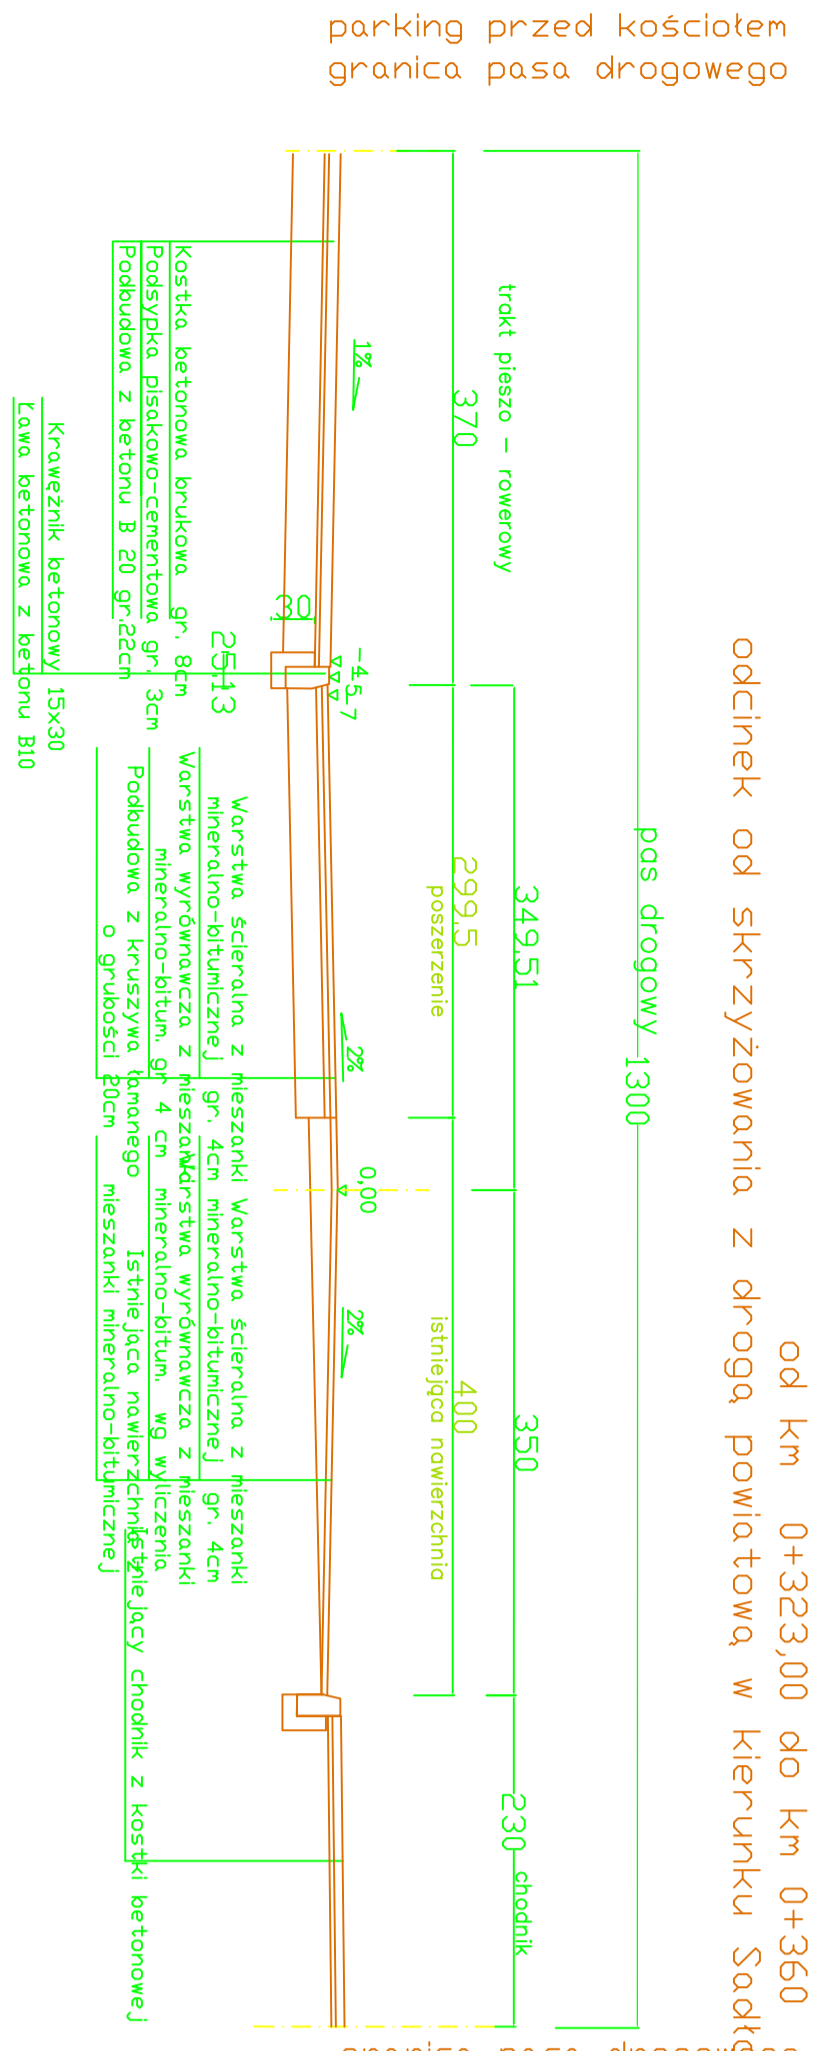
parking przed kościołem
granica pasa drogowego

odcinek od skrzyżowania z drogą powiatową w kierunku Sadk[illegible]
od km 0+323,00 do km 0+360

pas drogowy 1300
trakt pieszo - rowerowy
370
1%
30
25,13
-4,5
7
Kostka betonowa brukowa gr. 8cm
Podsypka piaskowo-cementowa gr. 3cm
Podbudowa z betonu B 20 gr.22cm
Krawężnik betonowy 15x30
Ława betonowa z betonu B10
349,51
299,5
poszerzenie
2%
0,00
2%
400
350
istniejąca nawierzchnia
230
chodnik
Warstwa ścieralna z mieszanki mineralno-bitumicznej gr. 4cm
Warstwa wyrównawcza z mieszanki mineralno-bitum. gr. 4 cm
Podbudowa z kruszywa łamanego o grubości 20cm
Warstwa ścieralna z mieszanki mineralno-bitumicznej gr. 4cm
Warstwa wyrównawcza z mieszanki mineralno-bitum. wg wyliczenia
Istniejąca nawierzchnia z mieszanki mineralno-bitumicznej
Istniejący chodnik z kostki betonowej
granica pasa drogowego